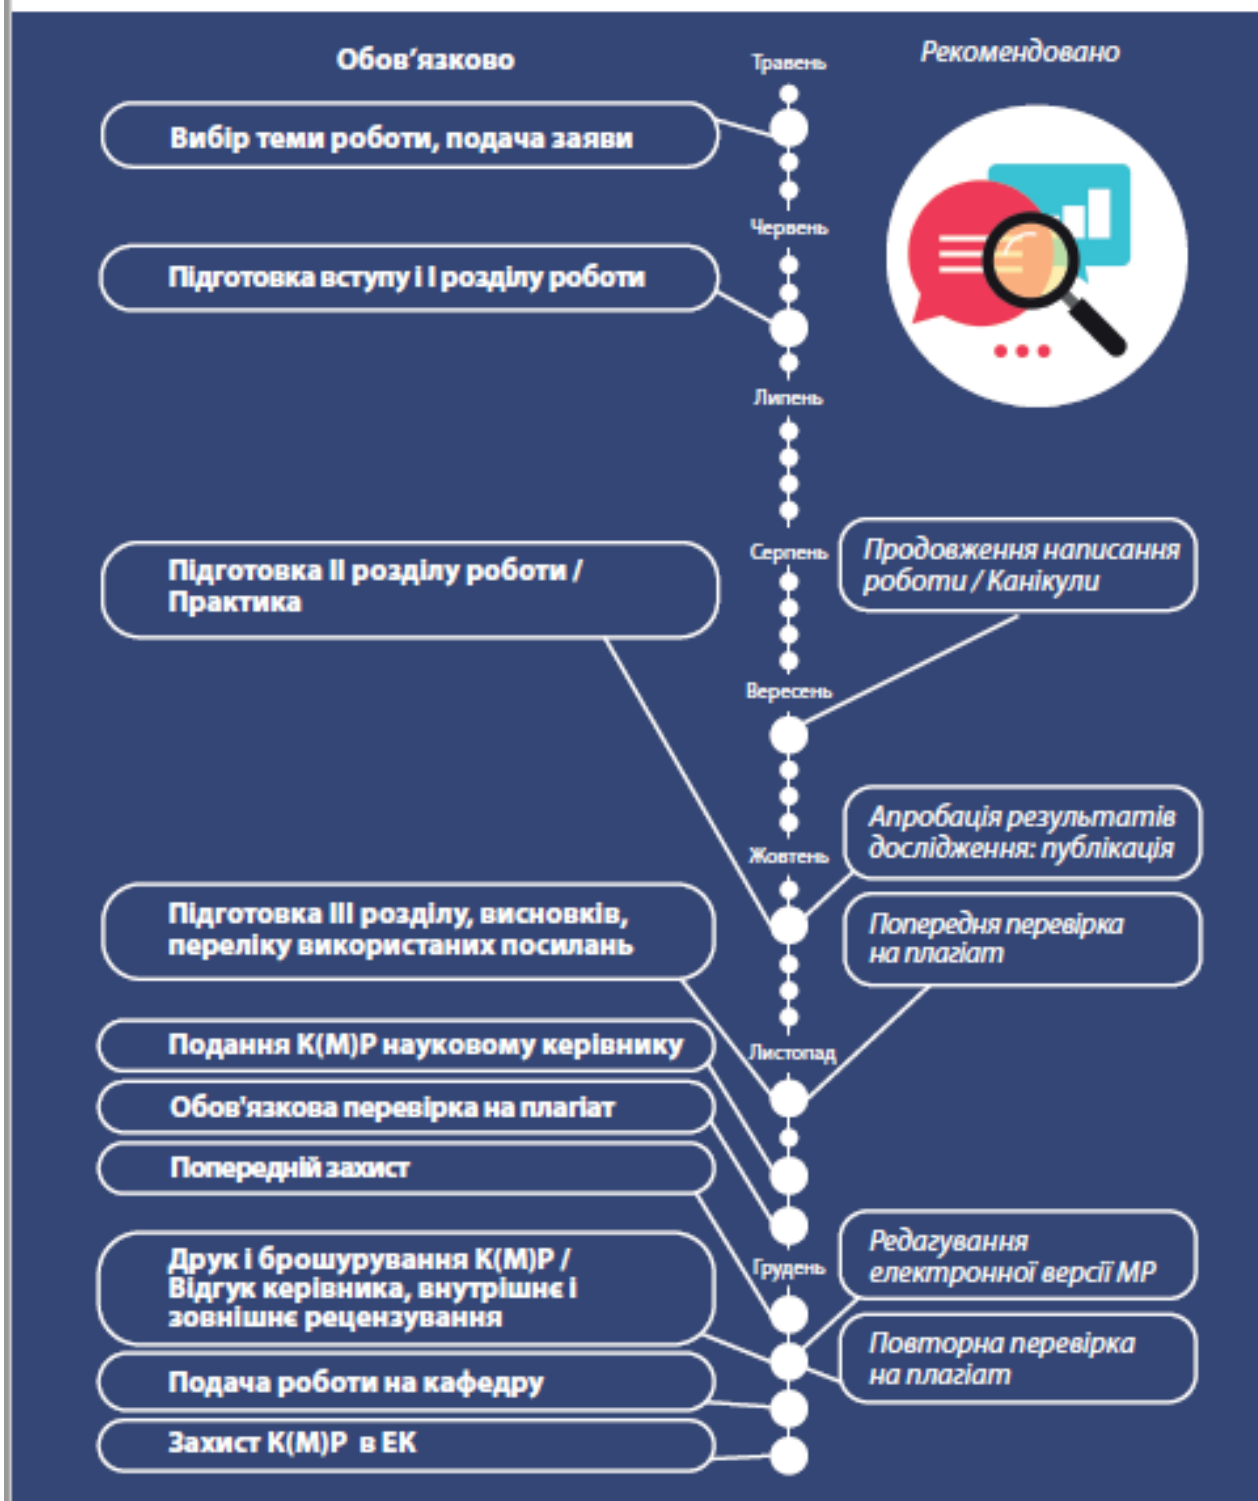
Обов’язково

Травень

Рекомендовано

Вибір теми роботи, подача заяви

Червень

Підготовка вступу і I розділу роботи

Липень

Серпень

Підготовка II розділу роботи / Практика

Продовження написання роботи / Канікули

Вересень

Апробація результатів дослідження: публікація

Жовтень

Підготовка III розділу, висновків, переліку використаних посилань

Попередня перевірка на плагіат

Подання К(М)Р науковому керівнику

Листопад

Обов'язкова перевірка на плагіат

Попередній захист

Друк і брошурування К(М)Р / Відгук керівника, внутрішнє і зовнішнє рецензування

Грудень

Редагування електронної версії МР

Повторна перевірка на плагіат

Подача роботи на кафедру

Захист К(М)Р в ЕК